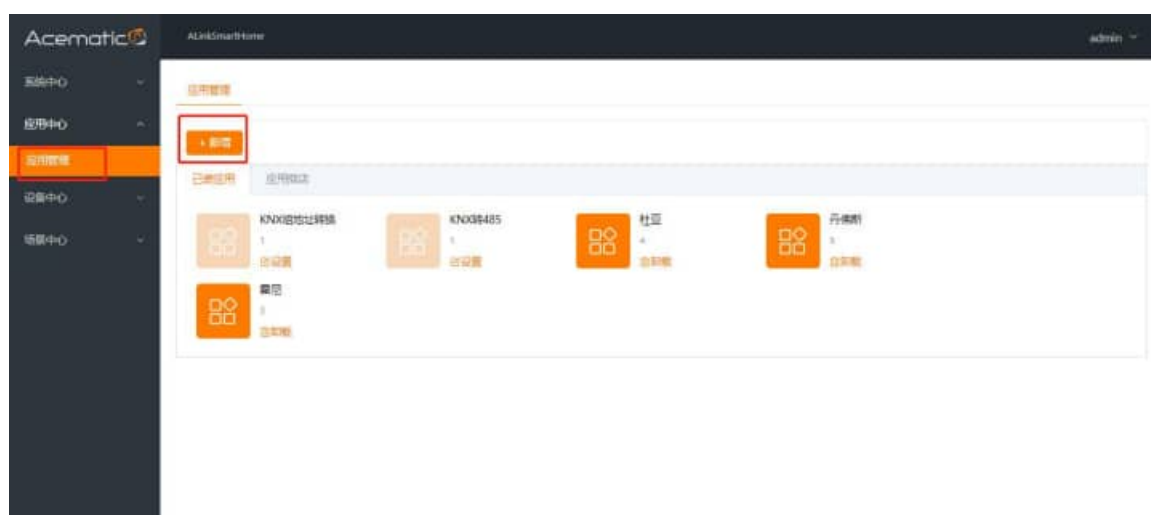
Acematic

ALinkSmartHome

admin

系统中心

应用中心

应用管理

设备中心

场景中心

应用管理

+ 新增

已安装应用

应用商店

KNX组地址转换
1
已设置

KNX转485
1
已设置

杜亚
4
去安装

丹佛斯
3
去安装

摩尼
3
去安装